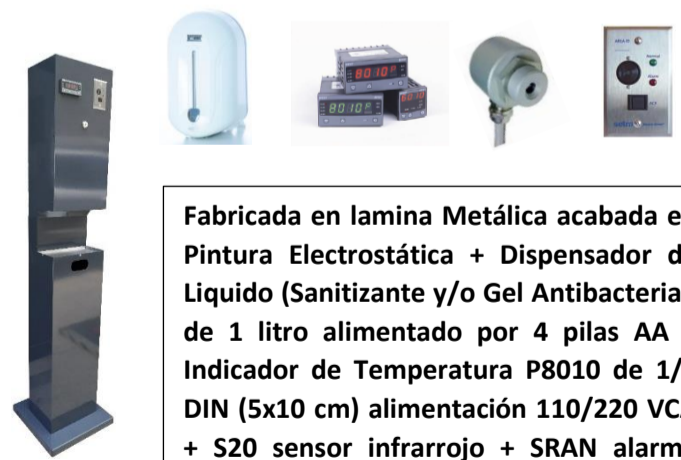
Fabricada en lamina Metálica acabada e
Pintura Electrostática + Dispensador d
Liquido (Sanitizante y/o Gel Antibacteria
de 1 litro alimentado por 4 pilas AA
Indicador de Temperatura P8010 de 1/
DIN (5x10 cm) alimentación 110/220 VC.
+ S20 sensor infrarrojo + SRAN alarm